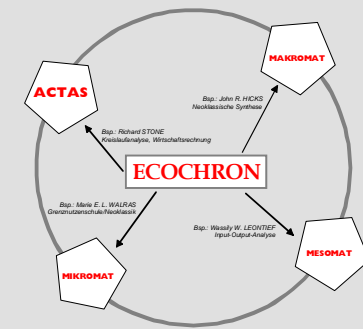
ACTAS

MAKROMAT

Bsp.: John R. HICKS
Neoklassische Synthese

Bsp.: Richard STONE
Kreislaufanalyse, Wirtschaftsrechnung

ECOCHRON

Bsp.: Marie E. L. WALRAS
Grenznutzenschule/Neoklassik

Bsp.: Wassily W. LEONTIEF
Input-Output-Analyse

MIKROMAT

MESOMAT